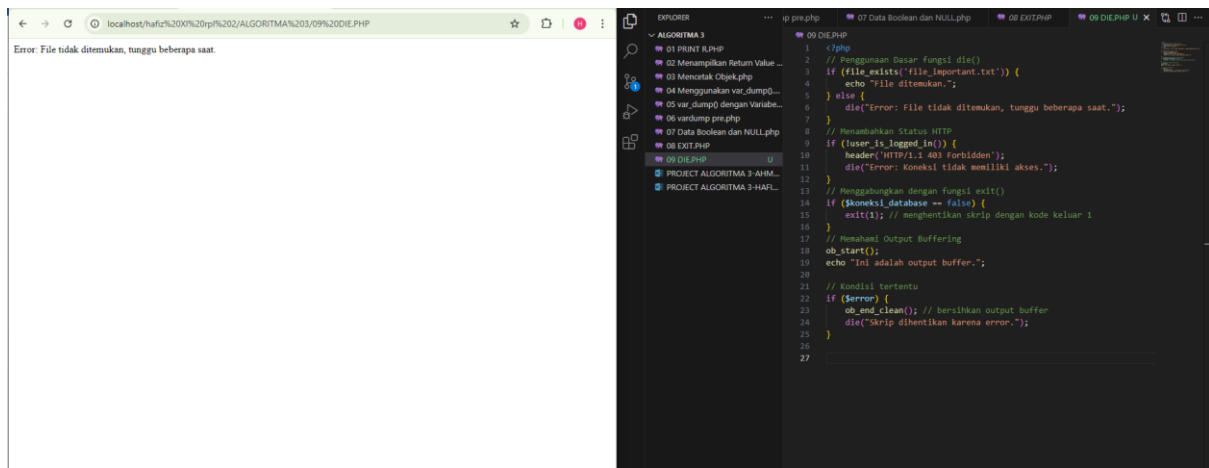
localhost/hafiz%20XI%20rpl%202/ALGORITMA%203/09%20DIE.PHP

Error: File tidak ditemukan, tunggu beberapa saat.

EXPLORER ...
p pre.php | 07 Data Boolean dan NULL.php | 08 EXIT.PHP | 09 DIE.PHP U ×

ALGORITMA 3
01 PRINT R.PHP
02 Menampilkan Return Value ...
03 Mencetak Objek.php
04 Menggunakan var_dump()...
05 var_dump() dengan Variabe...
06 vardump pre.php
07 Data Boolean dan NULL.php
08 EXIT.PHP
09 DIE.PHP U
PROJECT ALGORITMA 3-AHM...
PROJECT ALGORITMA 3-HAFI...

09 DIE.PHP

1 <?php
2 // Penggunaan Dasar fungsi die()
3 if (file_exists('file_important.txt')) {
4 echo "File ditemukan.";
5 } else {
6 die("Error: File tidak ditemukan, tunggu beberapa saat.");
7 }
8 // Menambahkan Status HTTP
9 if (!user_is_logged_in()) {
10 header('HTTP/1.1 403 Forbidden');
11 die("Error: Koneksi tidak memiliki akses.");
12 }
13 // Menggabungkan dengan fungsi exit()
14 if ($koneksi_database == false) {
15 exit(1); // menghentikan skrip dengan kode keluar 1
16 }
17 // Memahami Output Buffering
18 ob_start();
19 echo "Ini adalah output buffer.";
20
21 // Kondisi tertentu
22 if ($error) {
23 ob_end_clean(); // bersihkan output buffer
24 die("Skrip dihentikan karena error.");
25 }
26
27